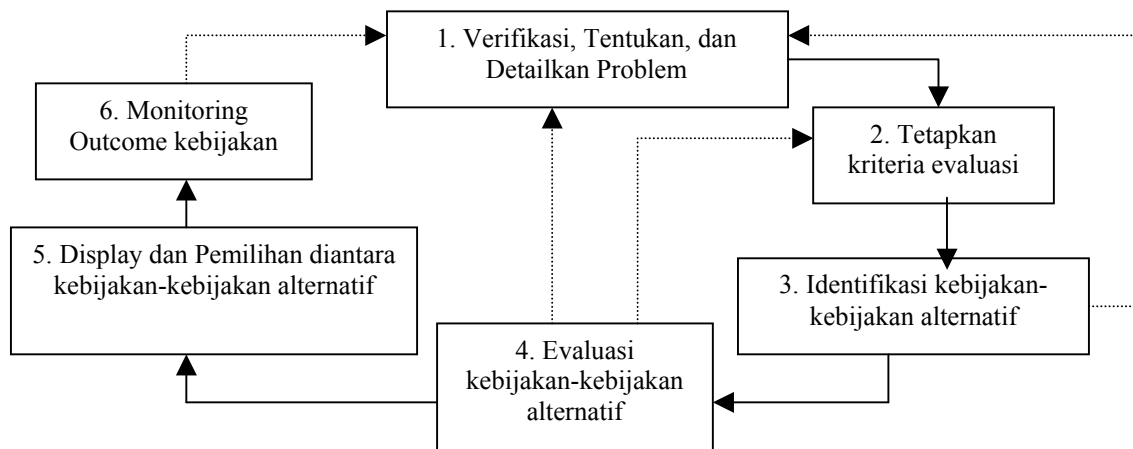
1. Verifikasi, Tentukan, dan Detailkan Problem

6. Monitoring Outcome kebijakan

2. Tetapkan kriteria evaluasi

5. Display dan Pemilihan diantara kebijakan-kebijakan alternatif

3. Identifikasi kebijakan-kebijakan alternatif

4. Evaluasi kebijakan-kebijakan alternatif